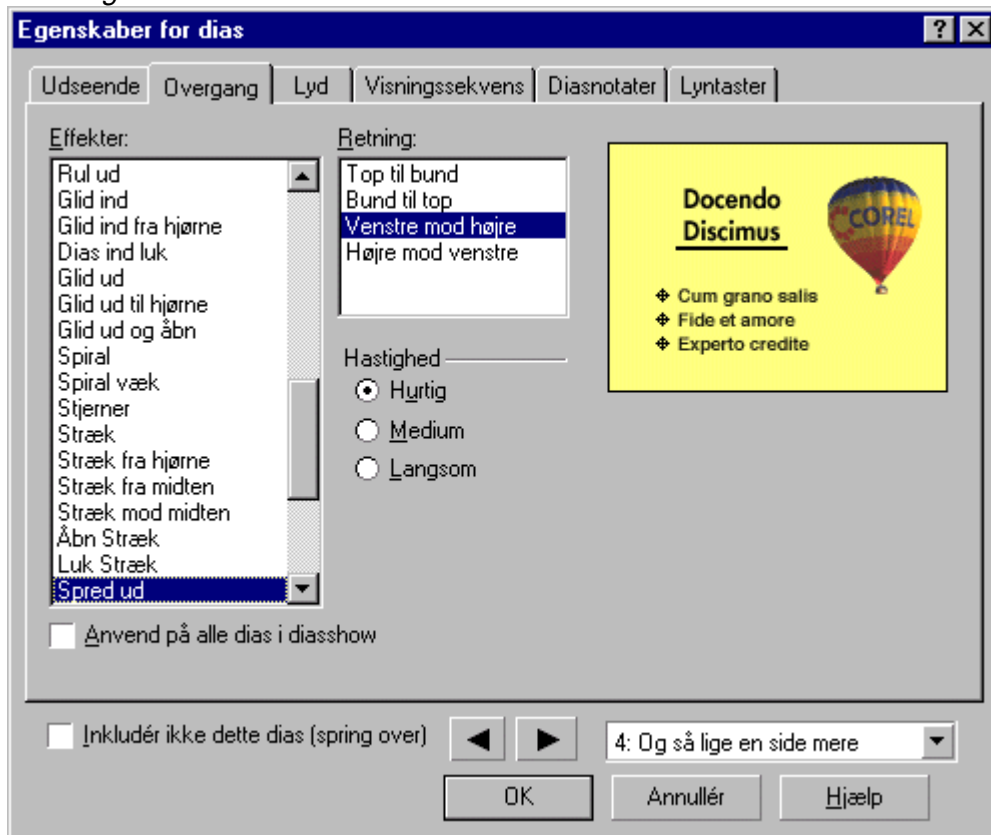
Egenskaber for dias

Udseende | Overgang | Lyd | Visningssekvens | Diasnotater | Lyntaster

Effekter:
Rul ud
Glid ind
Glid ind fra hjørne
Dias ind luk
Glid ud
Glid ud til hjørne
Glid ud og åbn
Spiral
Spiral væk
Stjerner
Stræk
Stræk fra hjørne
Stræk fra midten
Stræk mod midten
Åbn Stræk
Luk Stræk
Spred ud

Retning:
Top til bund
Bund til top
Venstre mod højre
Højre mod venstre

Docendo Discimus
COREL
Cum grano salis
Fide et amore
Experto credite

Hastighed
Hurtig
Medium
Langsom

Anvend på alle dias i diasshow

Inkludér ikke dette dias (spring over)

4: Og så lige en side mere

OK
Annullér
Hjælp